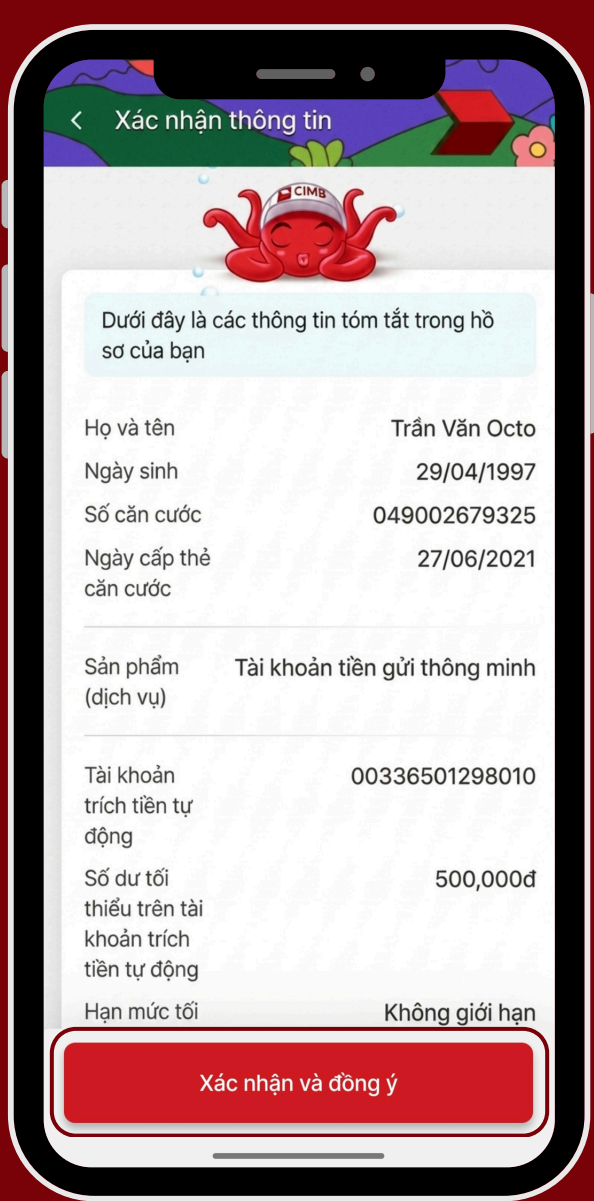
Xác nhận thông tin

CIMB

Dưới đây là các thông tin tóm tắt trong hồ sơ của bạn

Họ và tên Trần Văn Octo
Ngày sinh 29/04/1997
Số căn cước 049002679325
Ngày cấp thẻ căn cước 27/06/2021

Sản phẩm (dịch vụ) Tài khoản tiền gửi thông minh

Tài khoản trích tiền tự động 00336501298010
Số dư tối thiểu trên tài khoản trích tiền tự động 500,000đ
Hạn mức tối Không giới hạn

Xác nhận và đồng ý